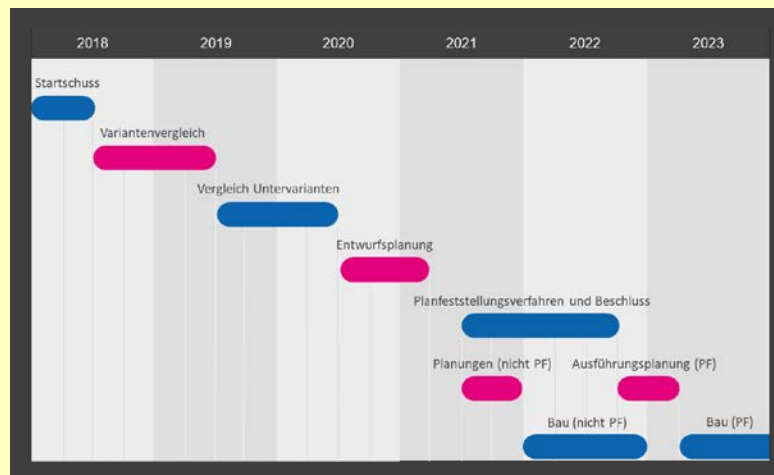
| 2018 | 2019 | 2020 | 2021 | 2022 | 2023 |
|---|---|---|---|---|---|

Startschuss

Variantenvergleich

Vergleich Untervarianten

Entwurfsplanung

Planfeststellungsverfahren und Beschluss

Planungen (nicht PF)

Ausführungsplanung (PF)

Bau (nicht PF)

Bau (PF)